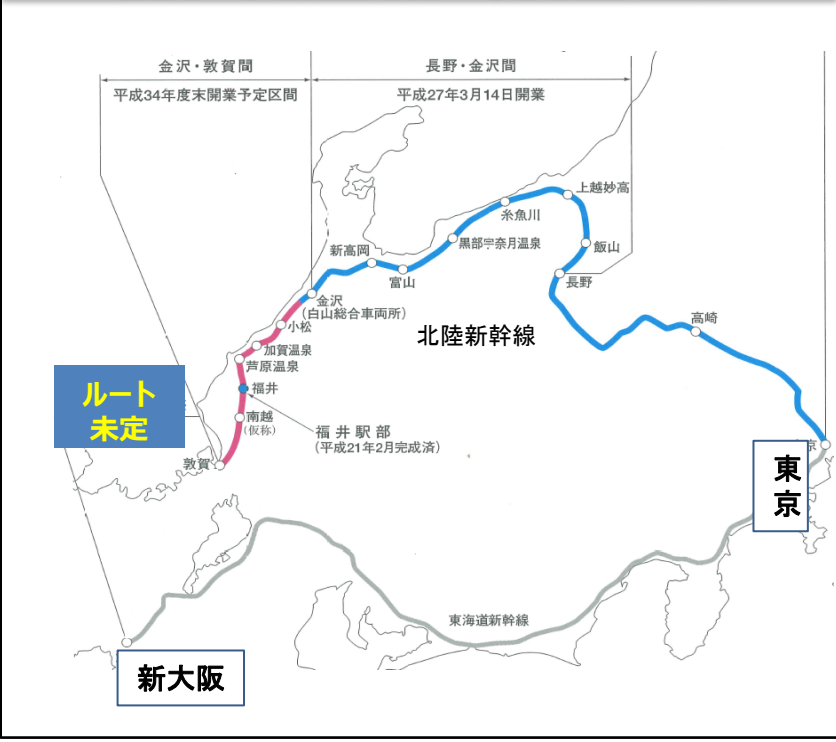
金沢・敦賀間
平成34年度末開業予定区間

長野・金沢間
平成27年3月14日開業

上越妙高
糸魚川
飯山
新高岡
黒部宇奈月温泉
富山
長野
金沢
(白山総合車両所)
高崎
小松
北陸新幹線
加賀温泉
芦原温泉
ルート未定
福井
南越
(仮称)
福井駅部
(平成21年2月完成済)
敦賀
東京
東海道新幹線
新大阪